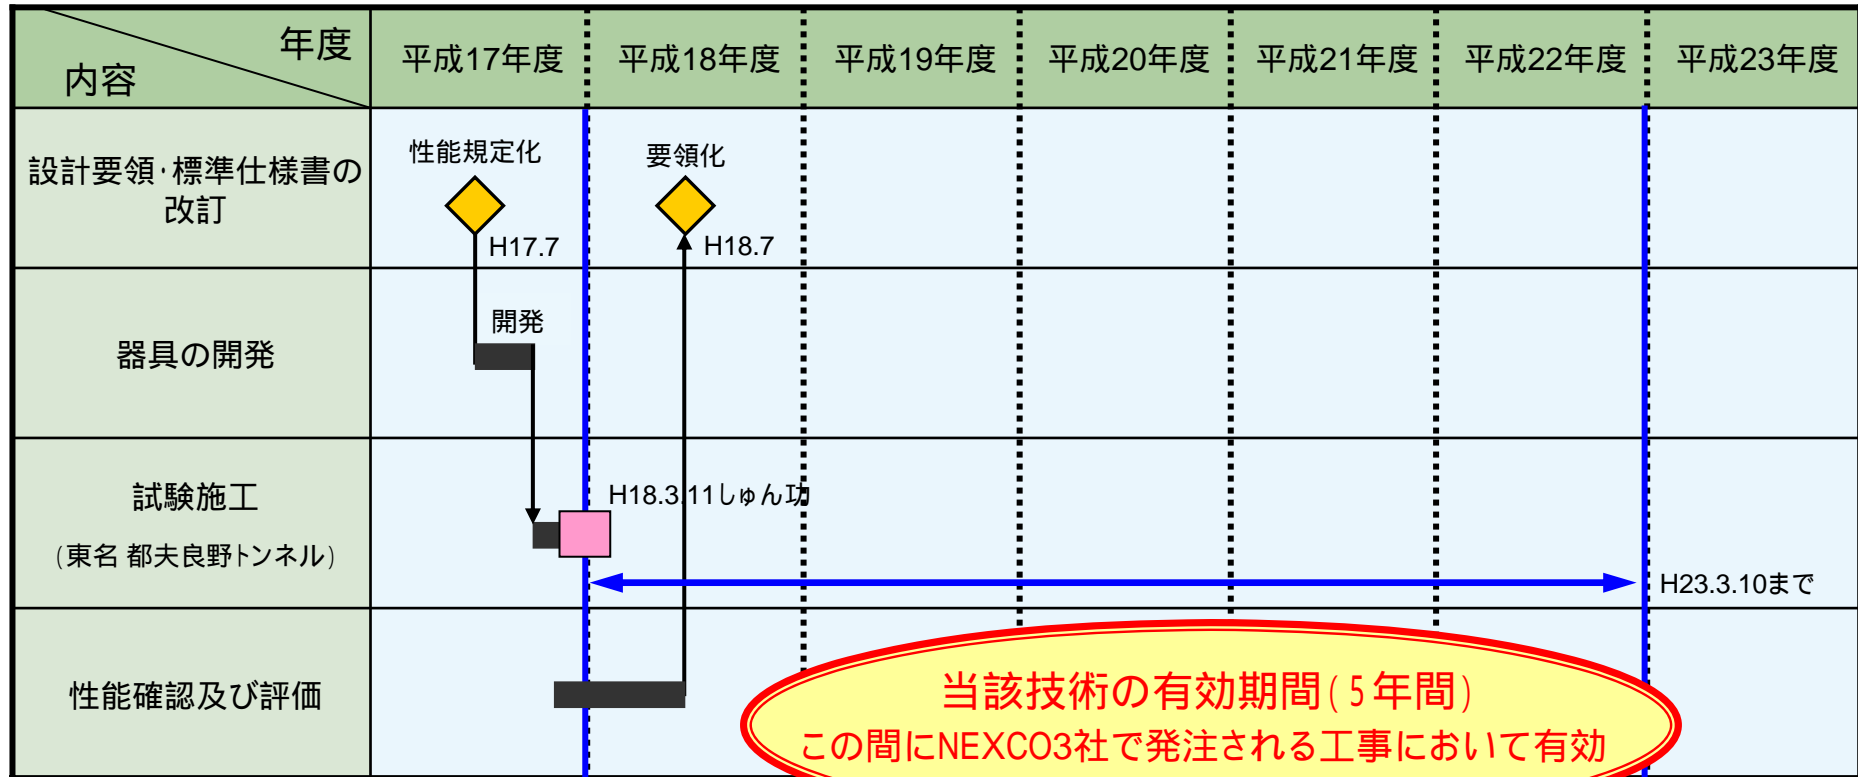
| 年度 内容 | 平成17年度 | 平成18年度 | 平成19年度 | 平成20年度 | 平成21年度 | 平成22年度 | 平成23年度 |
|---|---|---|---|---|---|---|---|
| 設計要領·標準仕様書の改訂 | 性能規定化 H17.7 | 要領化 H18.7 | | | | | |
| 器具の開発 | 開発 | | | | | | |
| 試験施工 (東名 都夫良野トンネル) | | H18.3.11しゅん功 | | | | | H23.3.10まで |
| 性能確認及び評価 | | | | | | | |

当該技術の有効期間(5年間)
この間にNEXCO3社で発注される工事において有効